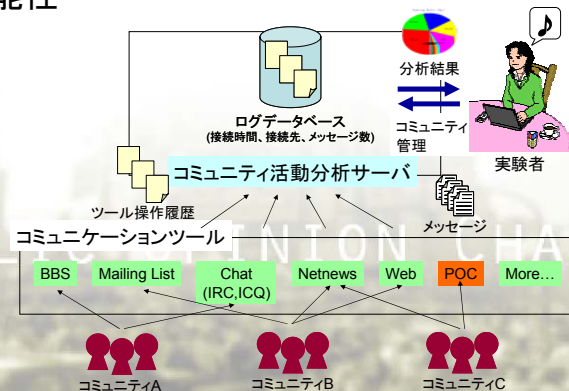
能性

ログデータベース
(接続時間、接続先、メッセージ数)

分析結果

コミュニティ管理

実験者

コミュニティ活動分析サーバ

ツール操作履歴

メッセージ

コミュニケーションツール

BBS

Mailing List

Chat (IRC,ICQ)

Netnews

Web

POC

More…

コミュニティA

コミュニティB

コミュニティC